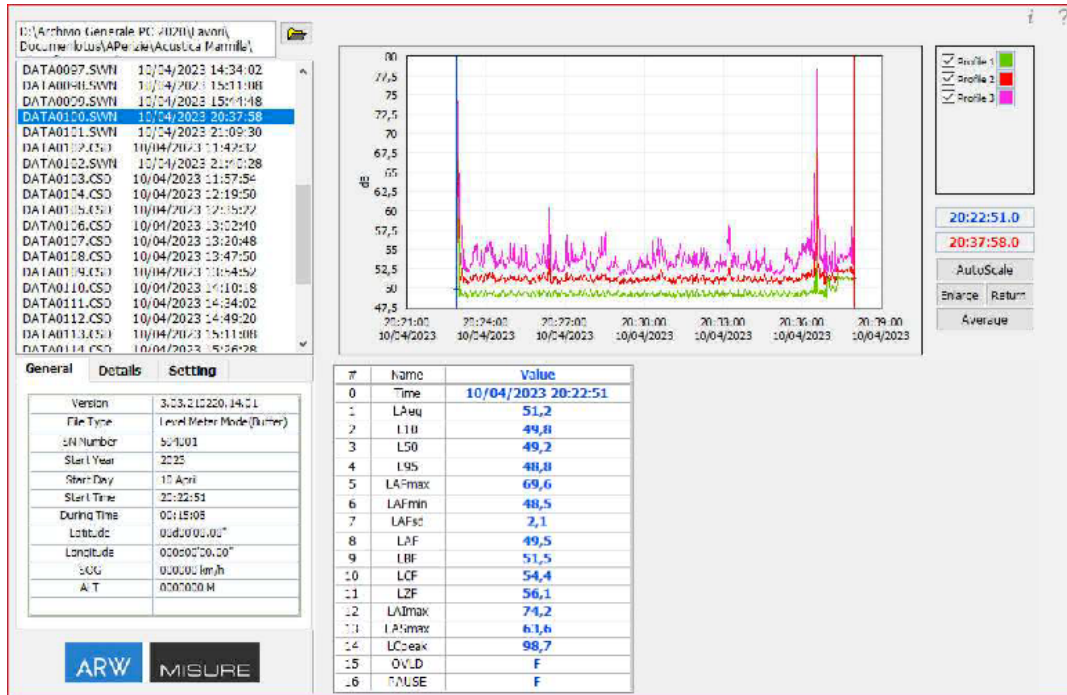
D:\Archivio Generale PC 2020\Lavori\Documenti\lotus\APerizie\Acustica Marmille\

DATA0097.SWN 10/04/2023 14:34:02
DATA0098.SWN 10/04/2023 15:11:08
DATA0099.SWN 10/04/2023 15:44:48
DATA0100.SWN 10/04/2023 20:37:58
DATA0101.SWN 10/04/2023 21:09:30
DATA0102.CSD 10/04/2023 11:42:32
DATA0102.SWN 10/04/2023 21:40:28
DATA0103.CSD 10/04/2023 11:57:54
DATA0104.CSD 10/04/2023 12:19:50
DATA0105.CSD 10/04/2023 12:35:22
DATA0106.CSD 10/04/2023 13:02:10
DATA0107.CSD 10/04/2023 13:20:48
DATA0108.CSD 10/04/2023 13:47:50
DATA0109.CSD 10/04/2023 13:54:52
DATA0110.CSD 10/04/2023 14:10:18
DATA0111.CSD 10/04/2023 14:34:02
DATA0112.CSD 10/04/2023 14:49:20
DATA0113.CSD 10/04/2023 15:11:08
DATA0114.CSD 10/04/2023 15:26:28

General Details Setting

| | |
|---|---|
| Version | 3.03.215220.14.21 |
| File Type | Level Meter Mode(Buffer) |
| SN Number | 504001 |
| Start Year | 2023 |
| Start Day | 10 April |
| Start Time | 20:22:51 |
| During Time | 00:15:05 |
| Latitude | 000°00'00.00" |
| Longitude | 000°00'00.00" |
| SOG | 0.0000 km/h |
| ALT | 000000 M |
| | |

ARW MISURE

80 77,5 75 72,5 70 67,5 65 62,5 60 57,5 55 52,5 50 47,5
dB
20:21:00 10/04/2023 20:24:00 10/04/2023 20:27:00 10/04/2023 20:30:00 10/04/2023 20:33:00 10/04/2023 20:36:00 10/04/2023 20:39:00 10/04/2023

Profile 1
Profile 2
Profile 3

20:22:51.0
20:37:58.0
AutoScale
Enlarge Return
Average

| # | Name | Value |
|---|---|---|
| 0 | Time | 10/04/2023 20:22:51 |
| 1 | LAeq | 51,2 |
| 2 | L10 | 49,8 |
| 3 | L50 | 49,2 |
| 4 | L95 | 48,8 |
| 5 | LAFmax | 69,6 |
| 6 | LAFmin | 48,5 |
| 7 | LAFsd | 2,1 |
| 8 | LAF | 49,5 |
| 9 | LBF | 51,5 |
| 10 | LCF | 54,4 |
| 11 | LZF | 56,1 |
| 12 | LAImax | 74,2 |
| 13 | LASmax | 63,6 |
| 14 | LCpeak | 98,7 |
| 15 | OVLD | F |
| 16 | PAUSE | F |